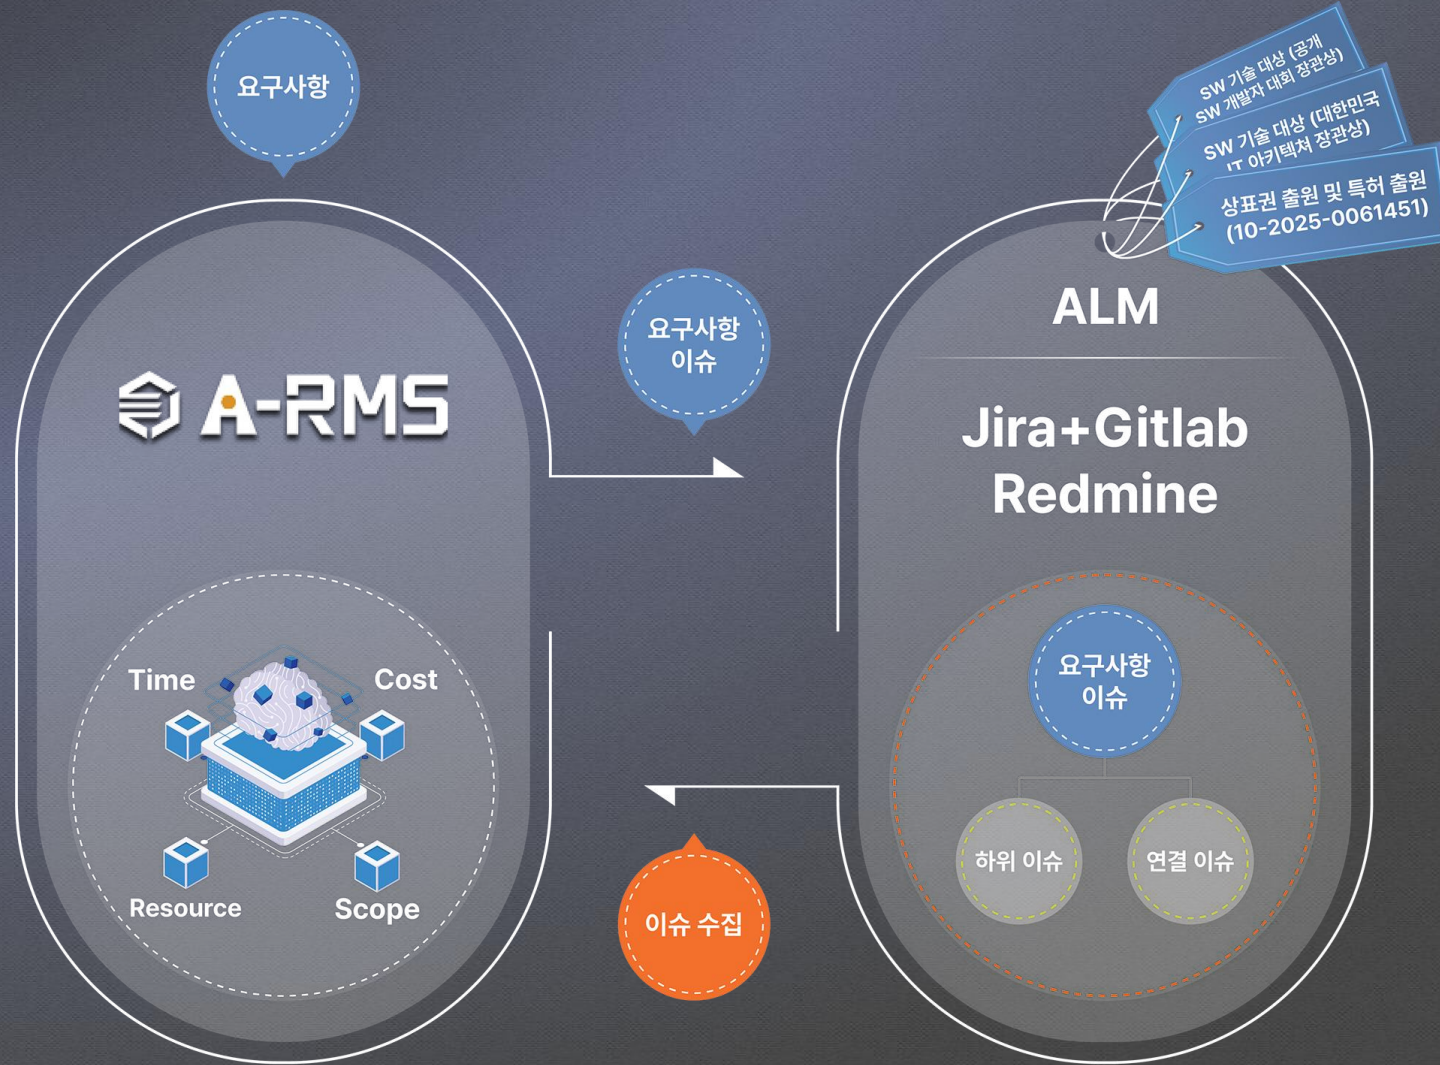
요구사항

A-RMS

Time
Cost
Resource
Scope

요구사항 이슈

SW 기술 대상 (공개 SW 개발자 대회 장관상)
SW 기술 대상 (대한민국 IT 아키텍처 장관상)
상표권 출원 및 특허 출원 (10-2025-0061451)

ALM

Jira+Gitlab
Redmine

요구사항 이슈
하위 이슈
연결 이슈

이슈 수집